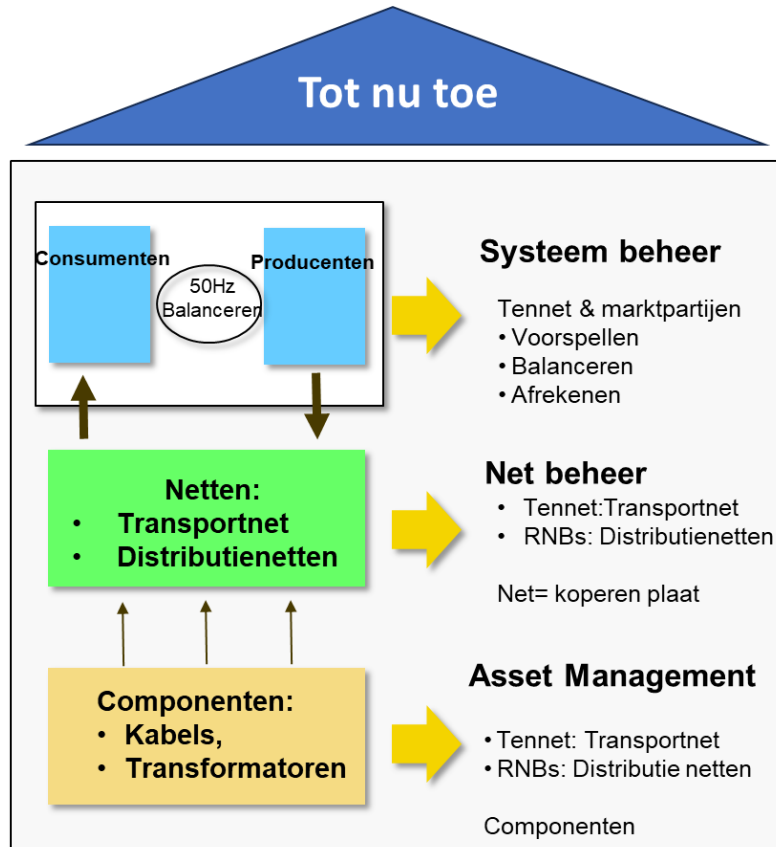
Tot nu toe

Consumenten

50Hz Balanceren

Producenten

Systeem beheer

Tennet & marktpartijen
• Voorspellen
• Balanceren
• Afrekenen

Netten:
• Transportnet
• Distributienetten

Net beheer

• Tennet:Transportnet
• RNBs: Distributienetten

Net= koperen plaat

Componenten:
• Kabels,
• Transformatoren

Asset Management

• Tennet: Transportnet
• RNBs: Distributie netten

Componenten